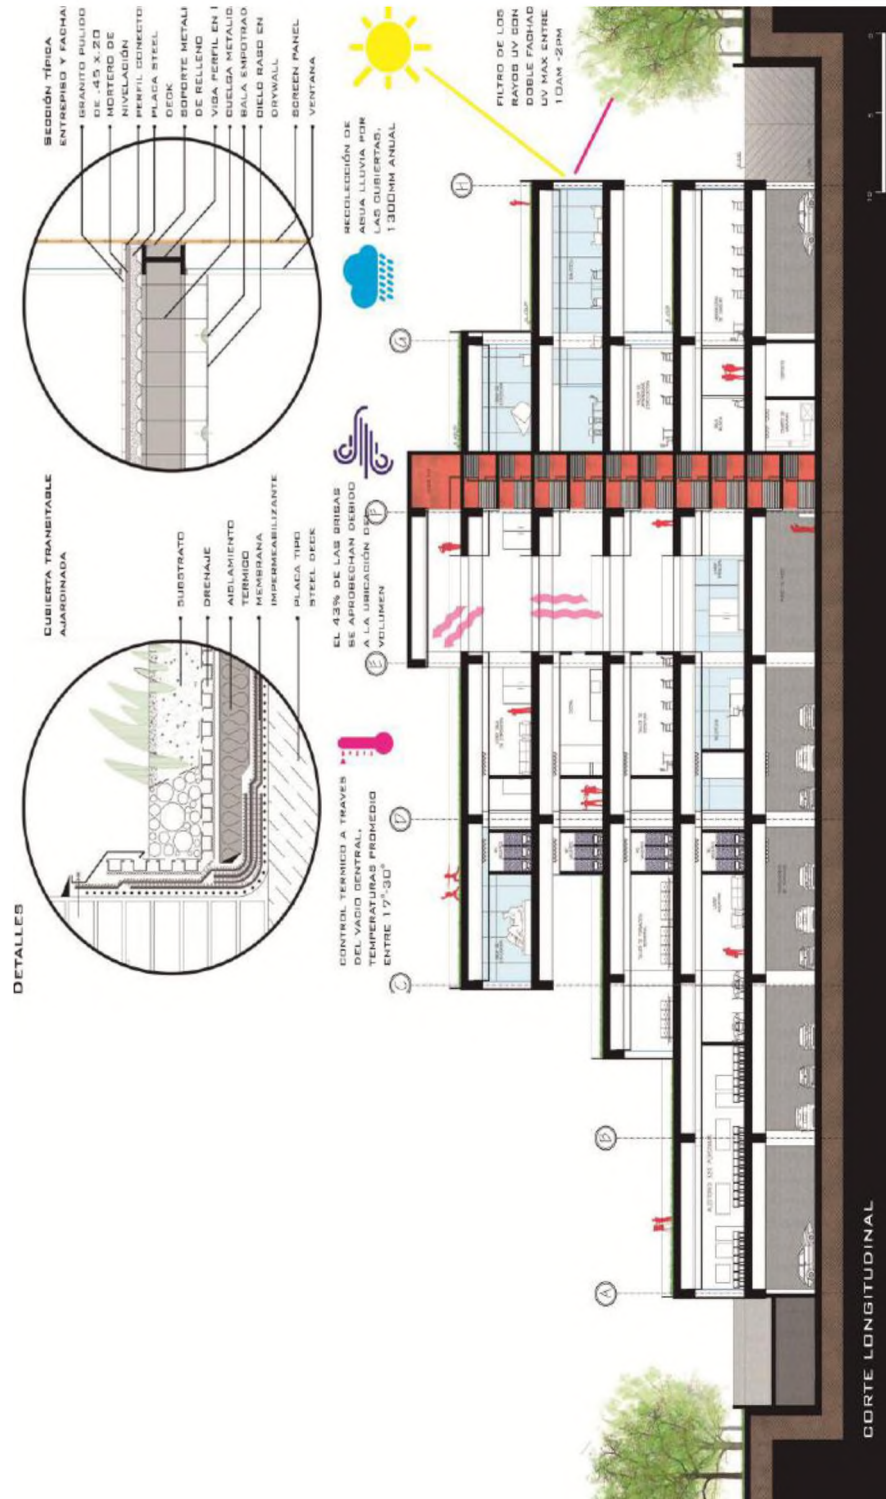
DETALLES

CUBIERTA TRANSITABLE AJARDINADA

SUBSTRATO
DRENAJE
AISLAMIENTO TERMICO
MEMBRANA IMPERMEABILIZANTE
PLACA TIPO STEEL DECK

SECCIÓN TÍPICA ENTREPISO Y FACHA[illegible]
GRANITO PULIDO DE .45 X 20
MORTERO DE NIVELACIÓN
PERFIL CONECTO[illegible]
PLACA STEEL DECK
SOPORTE METALI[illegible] DE RELLENO
VIGA PERFIL EN I
CUELGA METALIC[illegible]
BALA EMPOTRAD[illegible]
CIELO RASO EN DRYWALL
SCREEN PANEL
VENTANA

CONTROL TERMICO A TRAVES DEL VACIO CENTRAL, TEMPERATURAS PROMEDIO ENTRE 17°-30°

EL 43% DE LAS BRISAS SE APROBECHAN DEBIDO A LA UBICACIÓN DEL VOLUMEN

RECOLECCIÓN DE AGUA LLUVIA POR LAS CUBIERTAS, 1300MM ANUAL

FILTRO DE LOS RAYOS UV CON DOBLE FACHAD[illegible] UV MAX ENTRE 10AM -2PM

A
B
C
D
E
F
G
H

CORTE LONGITUDINAL

0 5 10